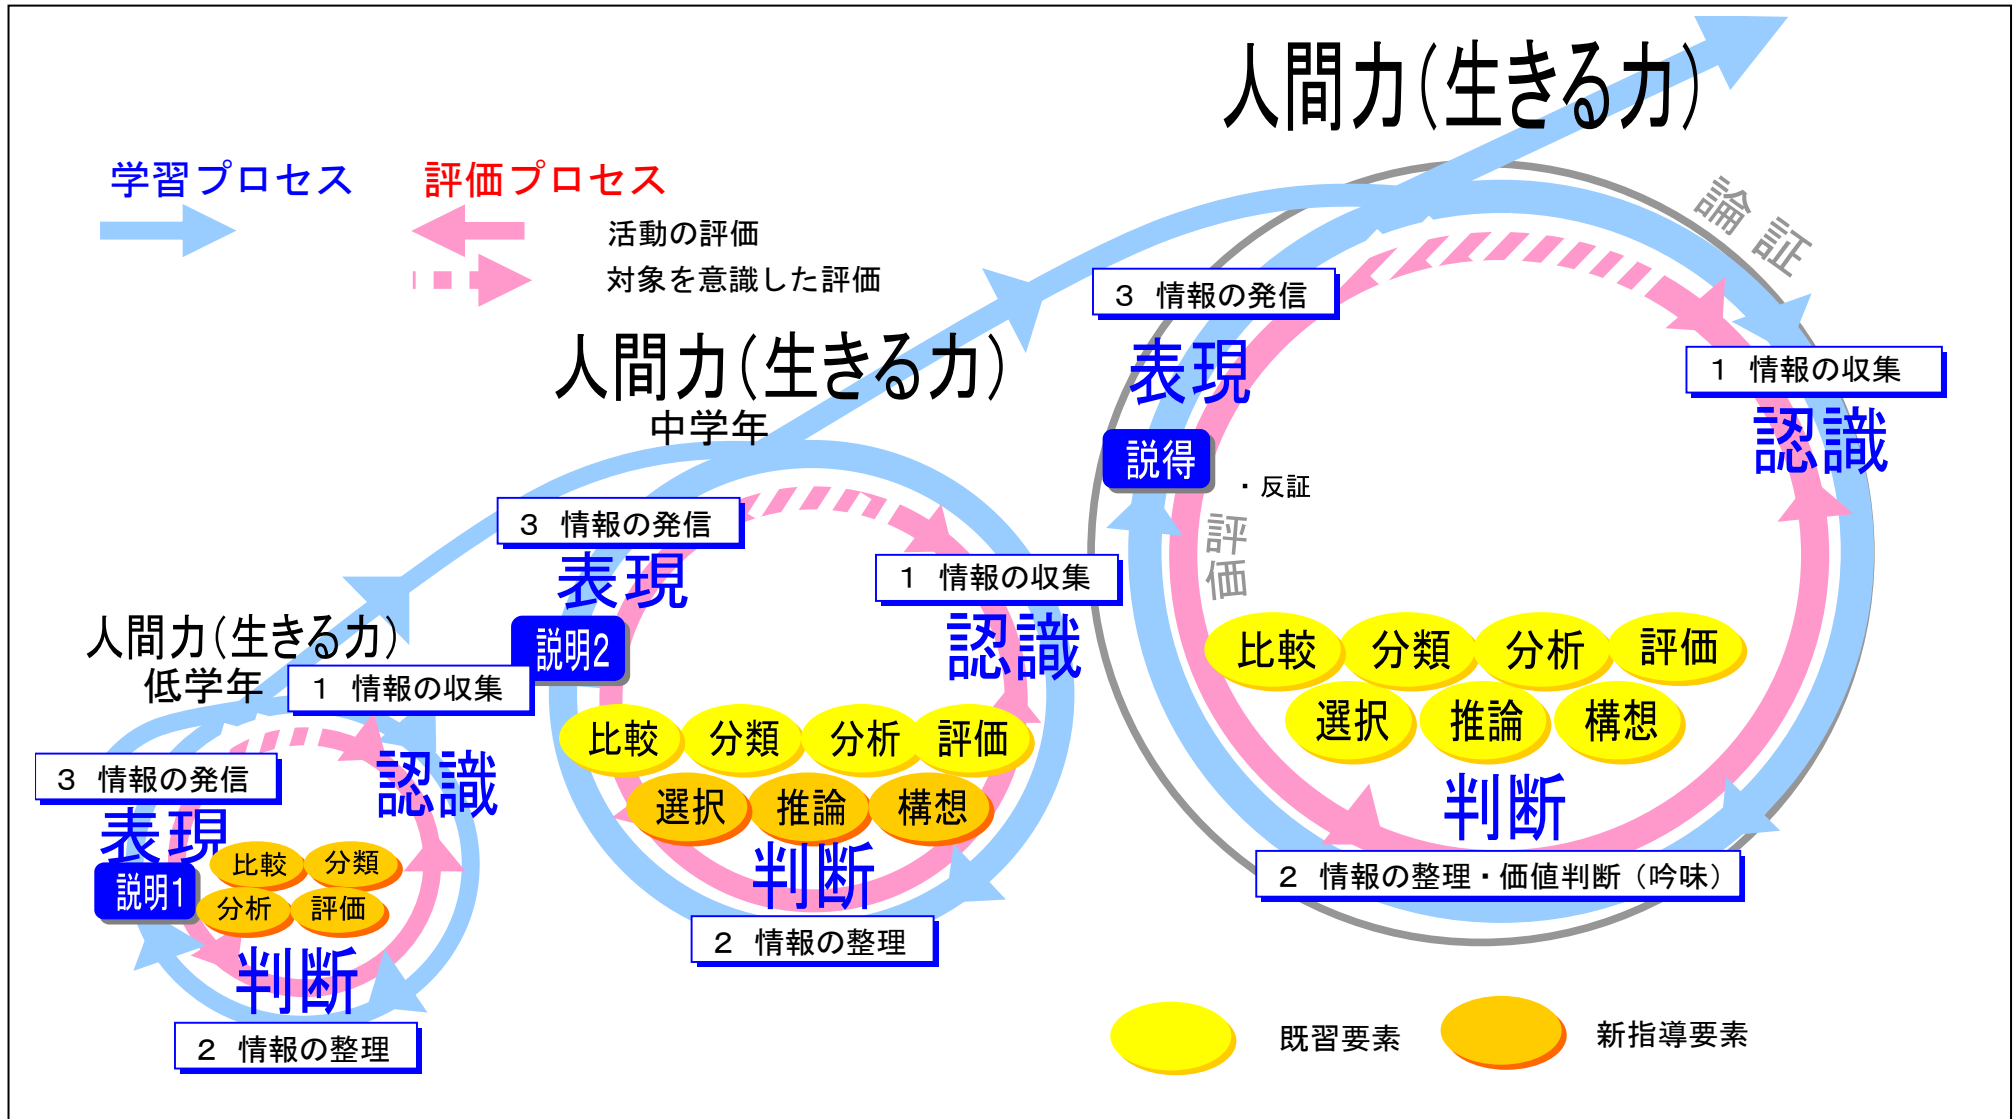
人間力(生きる力)

学習プロセス

評価プロセス

活動の評価

対象を意識した評価

論証

3 情報の発信

表現

説得

・反証

評価

1 情報の収集

認識

比較 分類 分析 評価

選択 推論 構想

判断

2 情報の整理・価値判断（吟味）

人間力(生きる力)
中学年

3 情報の発信

表現

説明2

1 情報の収集

認識

比較 分類 分析 評価

選択 推論 構想

判断

2 情報の整理

人間力(生きる力)
低学年

1 情報の収集

3 情報の発信

認識

表現

説明1

比較 分類

分析 評価

判断

2 情報の整理

既習要素

新指導要素